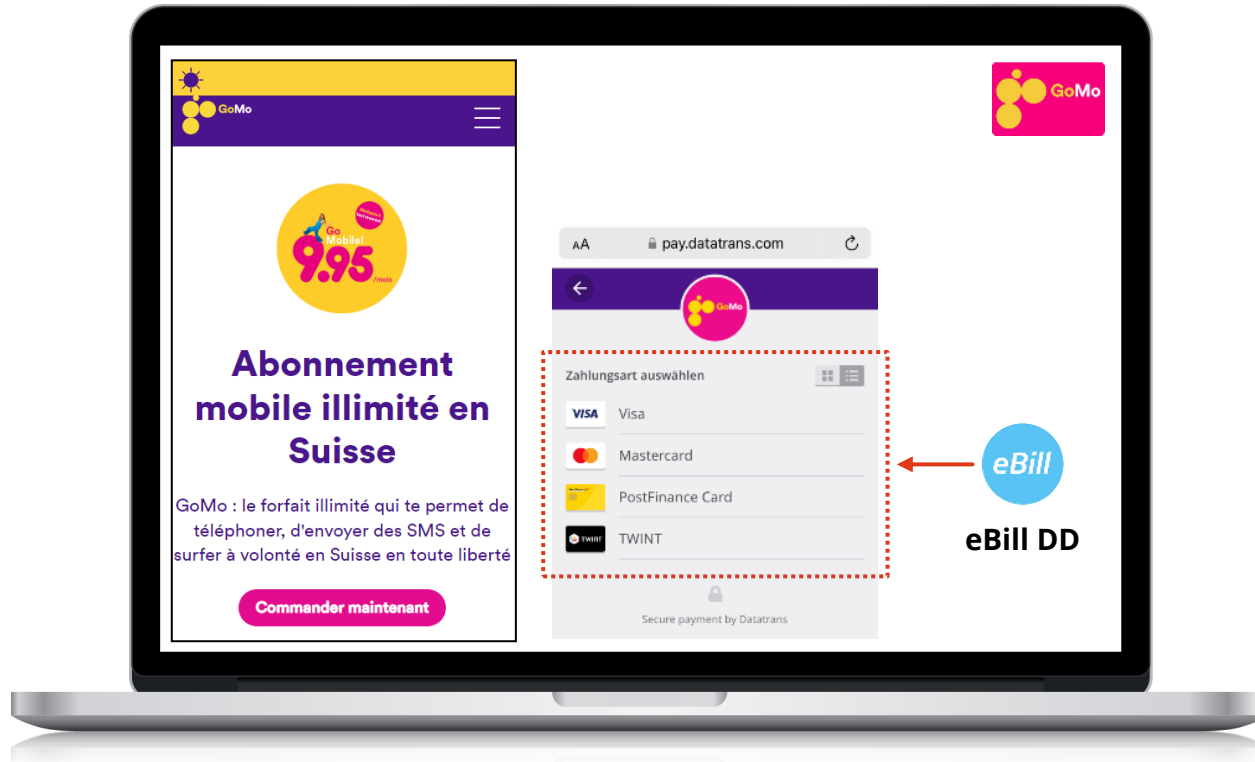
GoMo

Go Mobile! 9.95 /mois

Abonnement mobile illimité en Suisse

GoMo : le forfait illimité qui te permet de téléphoner, d'envoyer des SMS et de surfer à volonté en Suisse en toute liberté

Commander maintenant

GoMo

AA pay.datatrans.com

GoMo

Zahlungsart auswählen

VISA Visa

Mastercard

PostFinance Card

TWINT TWINT

Secure payment by Datatrans

eBill

eBill DD